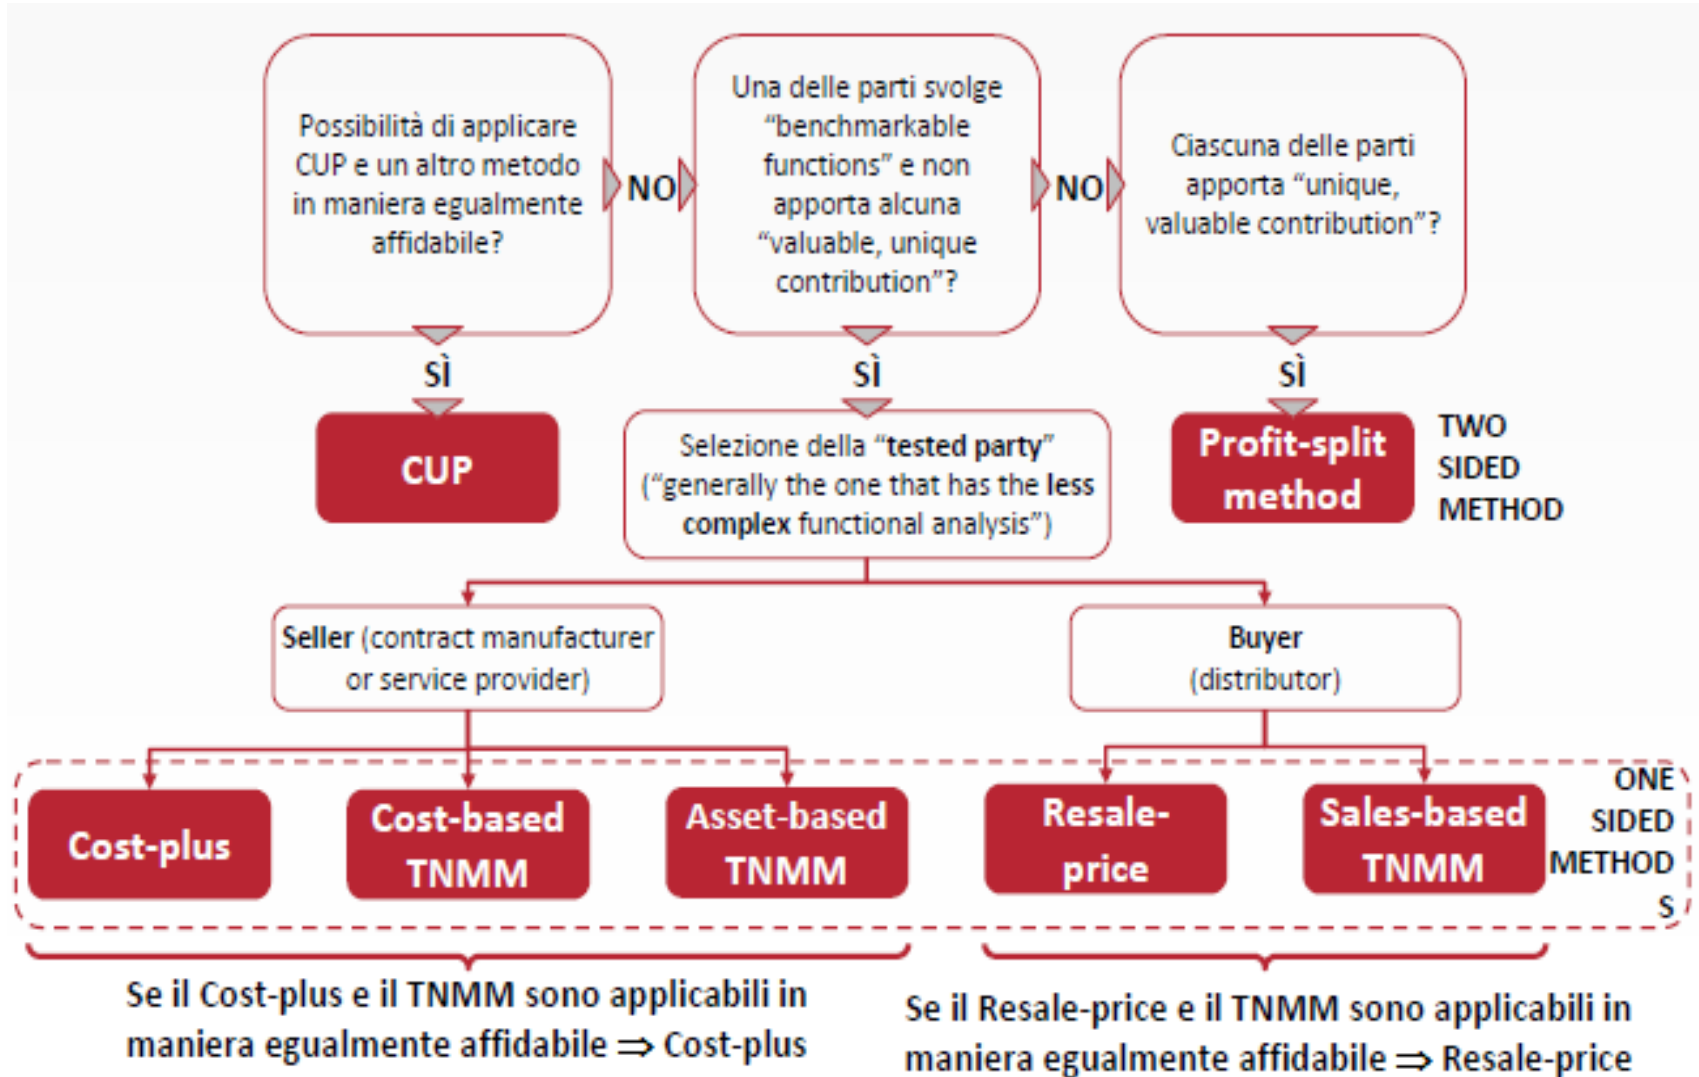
Possibilità di applicare CUP e un altro metodo in maniera egualmente affidabile?

NO

Una delle parti svolge "benchmarkable functions" e non apporta alcuna "valuable, unique contribution"?

NO

Ciascuna delle parti apporta "unique, valuable contribution"?

SÌ

SÌ

SÌ

CUP

Selezione della "tested party" ("generally the one that has the less complex functional analysis")

Profit-split method

TWO SIDED METHOD

Seller (contract manufacturer or service provider)

Buyer (distributor)

Cost-plus

Cost-based TNMM

Asset-based TNMM

Resale-price

Sales-based TNMM

ONE SIDED METHODS

Se il Cost-plus e il TNMM sono applicabili in maniera egualmente affidabile $\Rightarrow$ Cost-plus

Se il Resale-price e il TNMM sono applicabili in maniera egualmente affidabile $\Rightarrow$ Resale-price